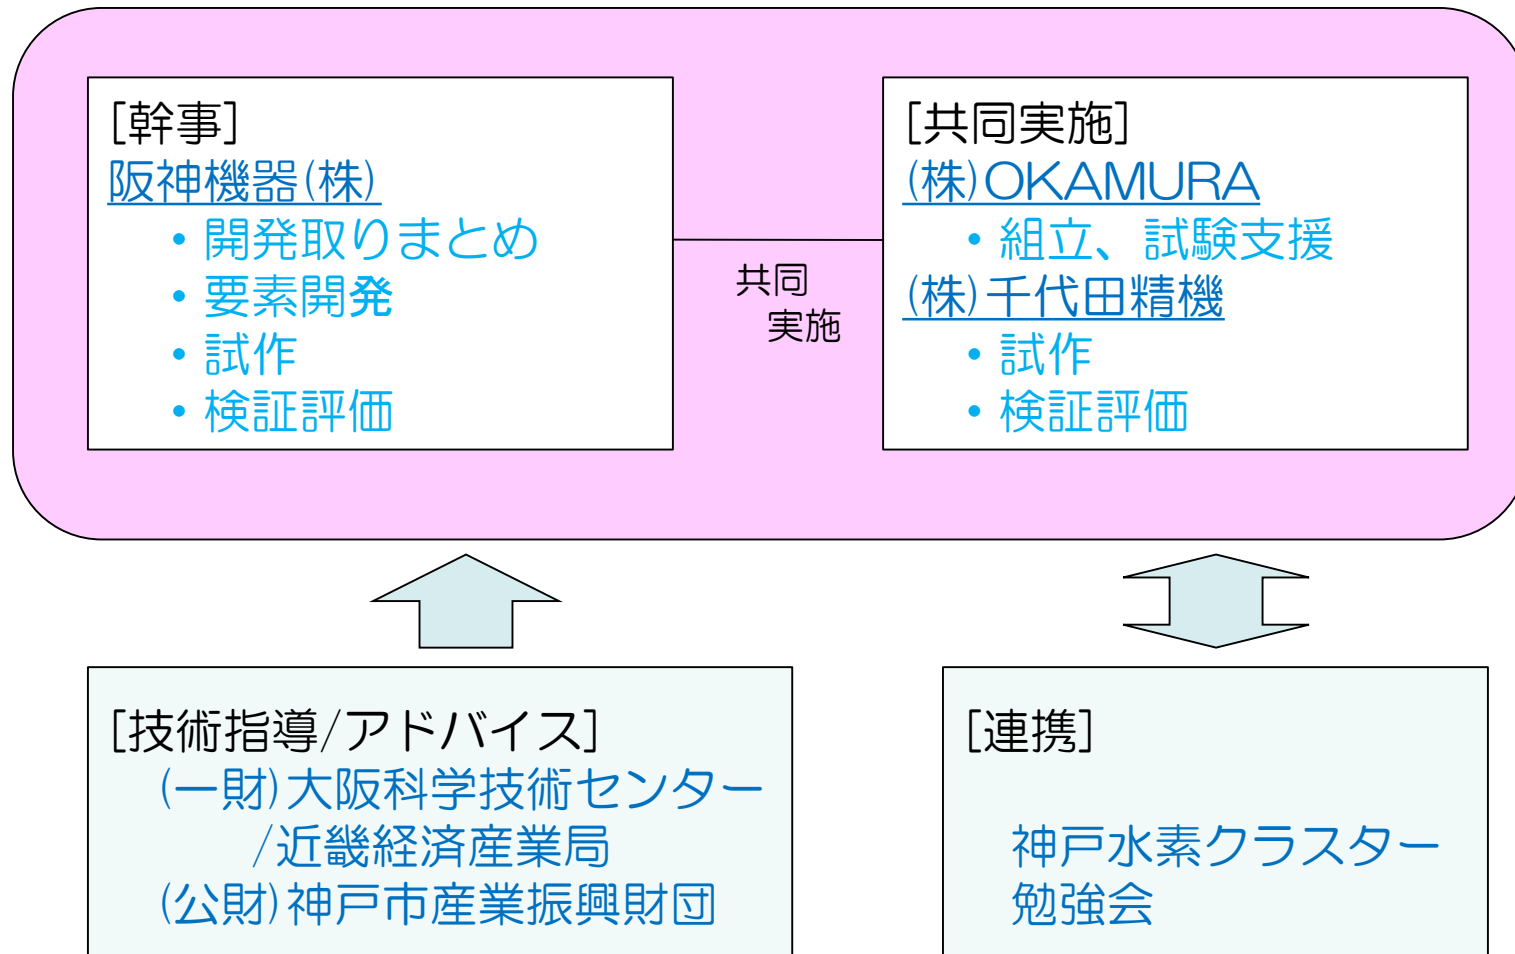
[幹事]
阪神機器(株)
・開発取りまとめ
・要素開発
・試作
・検証評価

共同
実施

[共同実施]
(株)OKAMURA
・組立、試験支援
(株)千代田精機
・試作
・検証評価

[技術指導/アドバイス]
(一財)大阪科学技術センター
/近畿経済産業局
(公財)神戸市産業振興財団

[連携]
神戸水素クラスター
勉強会